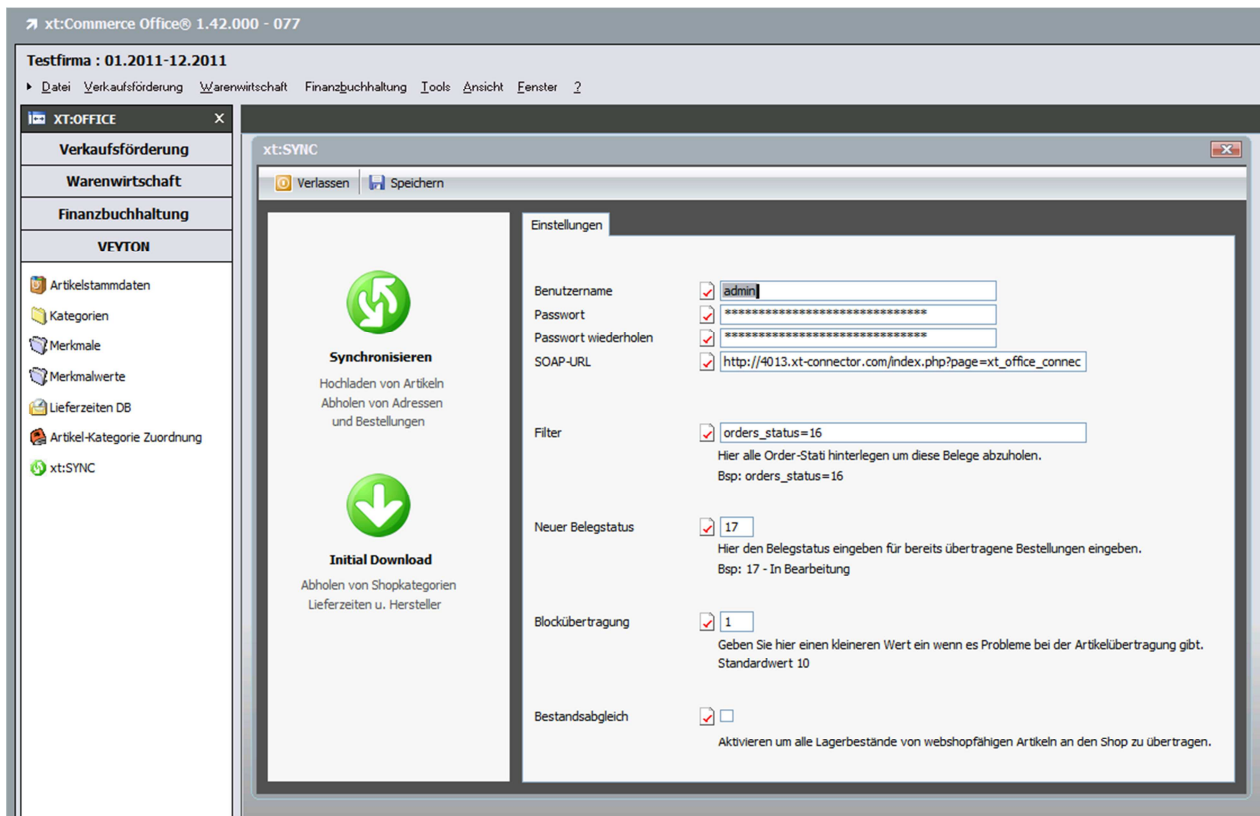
xt:Commerce Office® 1.42.000 - 077

Testfirma : 01.2011-12.2011

Datei Verkaufsförderung Warenwirtschaft Finanzbuchhaltung Tools Ansicht Fenster ?

XT:OFFICE

Verkaufsförderung

Warenwirtschaft

Finanzbuchhaltung

VEYTON

Artikelstammdaten

Kategorien

Merkmale

Merkmalwerte

Lieferzeiten DB

Artikel-Kategorie Zuordnung

xt:SYNC

xt:SYNC

Verlassen Speichern

Synchronisieren

Hochladen von Artikeln
Abholen von Adressen
und Bestellungen

Initial Download

Abholen von Shopkategorien
Lieferzeiten u. Hersteller

Einstellungen

Benutzername admin

Passwort ******************************

Passwort wiederholen ******************************

SOAP-URL http://4013.xt-connector.com/index.php?page=xt_office_connec

Filter orders_status=16

Hier alle Order-Stati hinterlegen um diese Belege abzuholen.
Bsp: orders_status=16

Neuer Belegstatus 17

Hier den Belegstatus eingeben für bereits übertragene Bestellungen eingeben.
Bsp: 17 - In Bearbeitung

Blockübertragung 1

Geben Sie hier einen kleineren Wert ein wenn es Probleme bei der Artikelübertragung gibt.
Standardwert 10

Bestandsabgleich

Aktivieren um alle Lagerbestände von webshopfähigen Artikeln an den Shop zu übertragen.